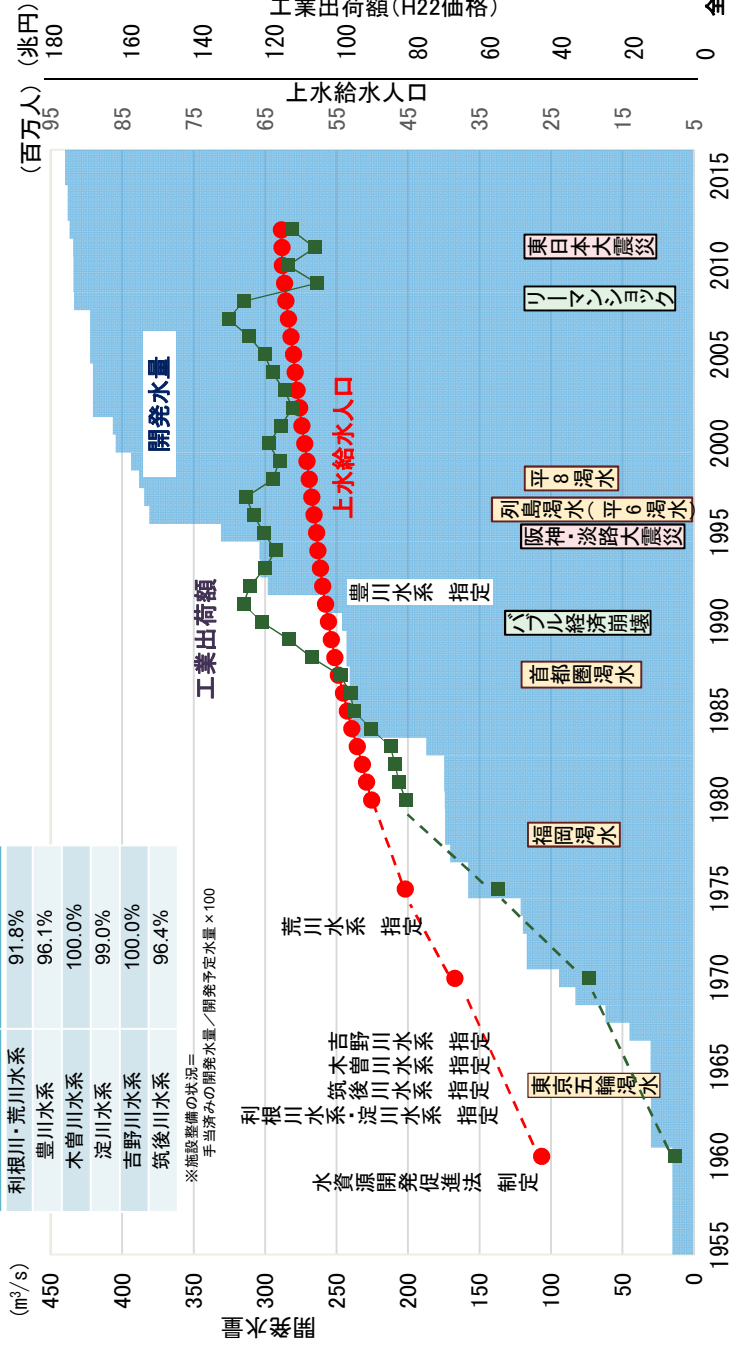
工業出荷額(H22価格)
(兆円)
180 160 140 120 100 80 60 40 20 0
上水給水人口
(百万人)
95 85 75 65 55 45 35 25 15 5

(m³/s)
開発水量
450 400 350 300 250 200 150 100 50 0

1955 1960 1965 1970 1975 1980 1985 1990 1995 2000 2005 2010 2015

| 利根川・荒川水系 | 91.8% |
|---|---|
| 豊川水系 | 96.1% |
| 木曽川水系 | 100.0% |
| 淀川水系 | 99.0% |
| 吉野川水系 | 100.0% |
| 筑後川水系 | 96.4% |

※施設整備の状況＝手当済みの開発水量／開発予定水量×100

開発水量

上水給水人口

工業出荷額

水資源開発促進法制定

利根川水系・淀川水系指定

筑後川水系指定

吉野川水系・木曽川水系指定

荒川水系指定

豊川水系指定

東京五輪渇水

福岡渇水

首都圏渇水

バブル経済崩壊

阪神・淡路大震災

列島渇水(平6渇水)

平8渇水

リーマンショック

東日本大震災